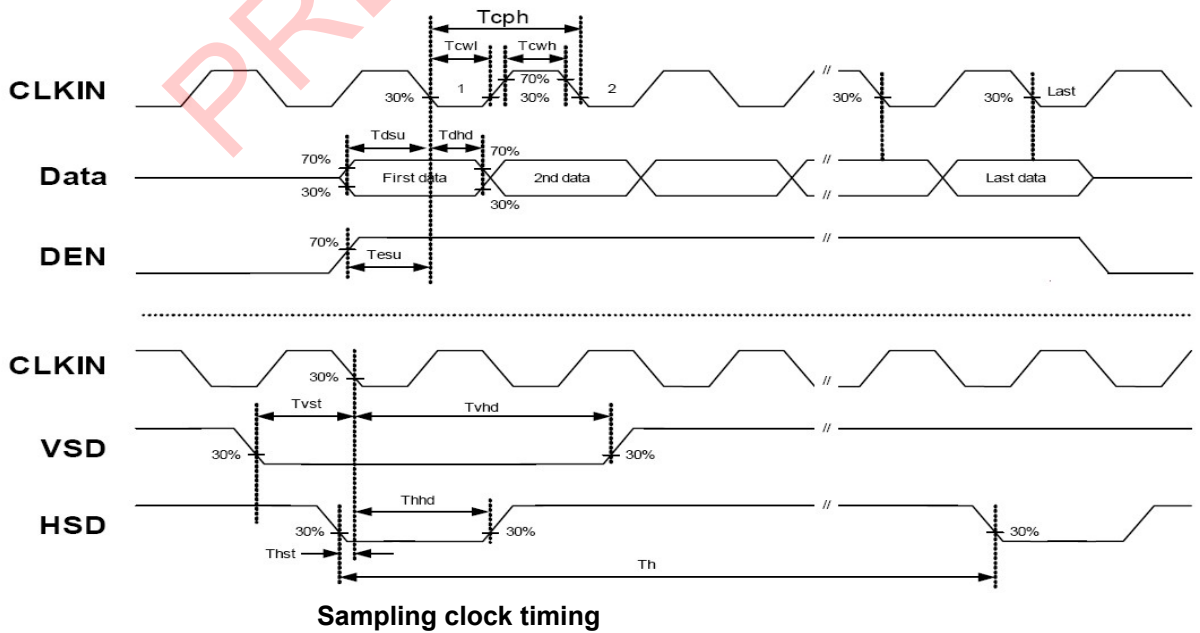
PR

Tcph

Tcwl

Tcwh

CLKIN

30%

1

70%

30%

2

//

30%

30%

Last

Tdsu

Tdhd

70%

70%

Data

First data

2nd data

//

Last data

30%

30%

//

70%

DEN

Tesu

//

CLKIN

30%

//

Tvst

Tvhd

VSD

30%

30%

//

Thhd

HSD

30%

30%

//

30%

Thst

Th

Sampling clock timing